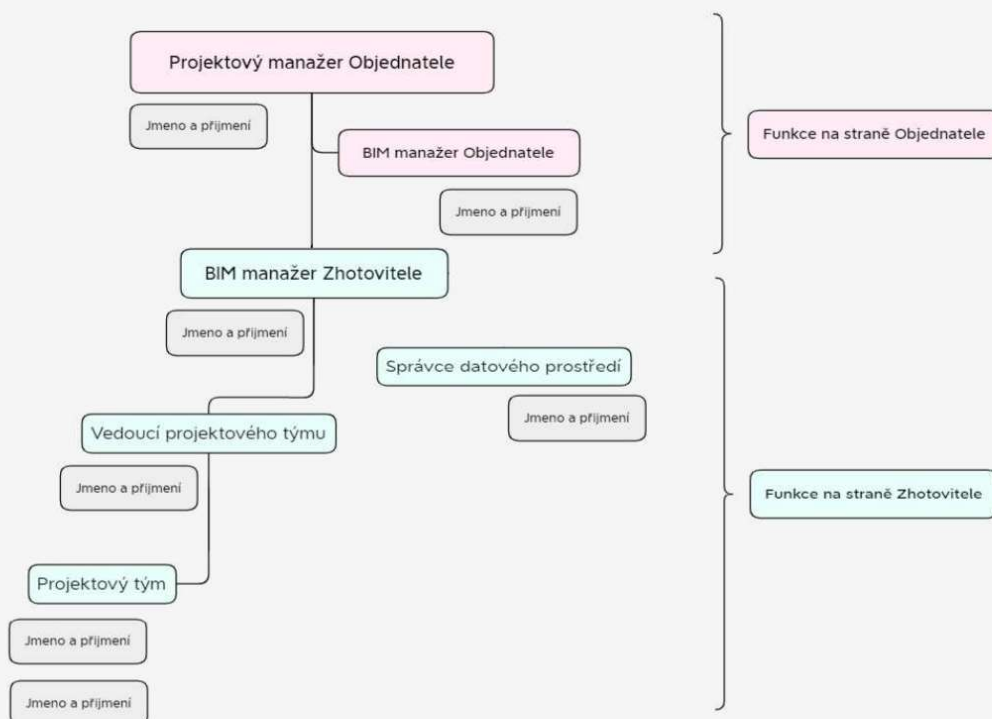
Projektový manažer Objednatele

Jmeno a příjmení

BIM manažer Objednatele

Jmeno a příjmení

Funkce na straně Objednatele

BIM manažer Zhotovitele

Jmeno a příjmení

Správce datového prostředí

Jmeno a příjmení

Vedoucí projektového týmu

Jmeno a příjmení

Funkce na straně Zhotovitele

Projektový tým

Jmeno a příjmení

Jmeno a příjmení